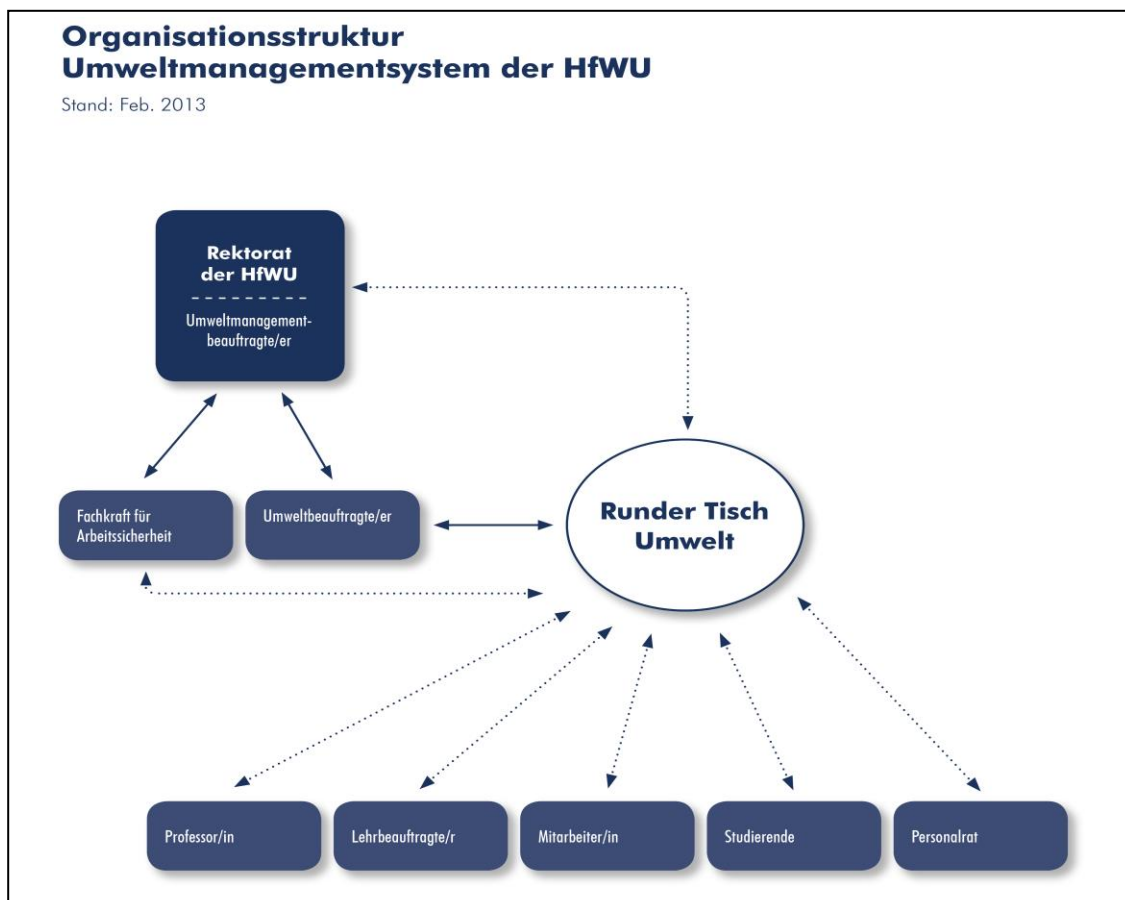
Organisationsstruktur
Umweltmanagementsystem der HfWU

Stand: Feb. 2013

Rektorat der HfWU

Umweltmanagementbeauftragte/er

Fachkraft für Arbeitssicherheit

Umweltbeauftragte/er

Runder Tisch Umwelt

Professor/in

Lehrbeauftragte/r

Mitarbeiter/in

Studierende

Personalrat